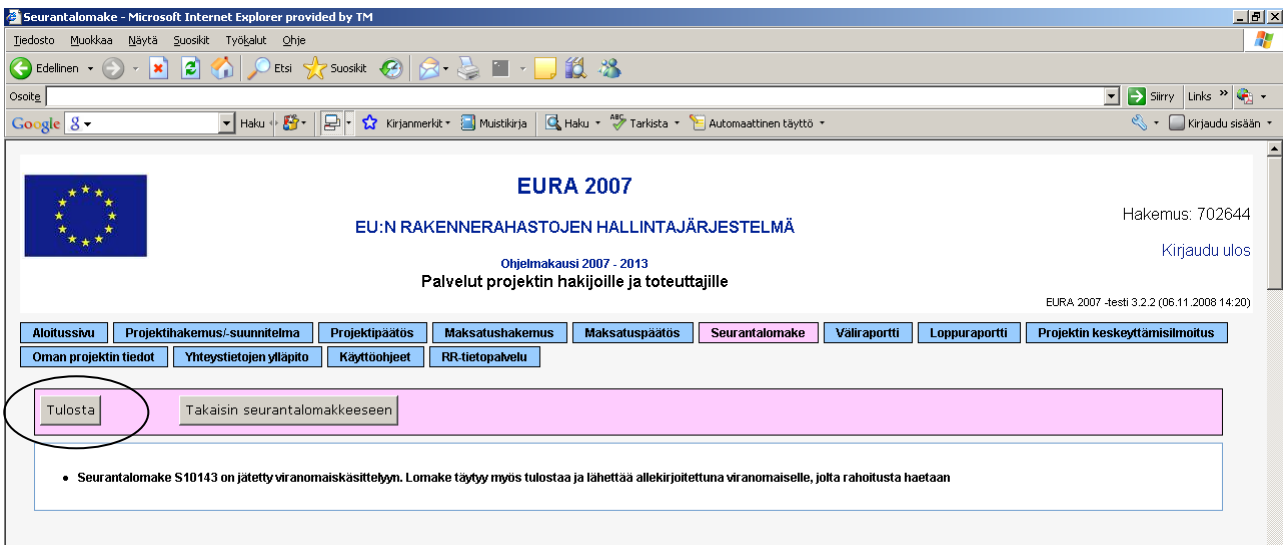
Seurantalomake - Microsoft Internet Explorer provided by TM

Tiedosto Muokkaa Näytä Suosikit Työkalut Ohje

Edellinen Etsi Suosikit

Osoite

Siirry Links

Google Haku Kirjanmerkit Muistikirja Haku Tarkista Automaattinen täyttö Kirjaudu sisään

EURA 2007

EU:N RAKENNERAHASTOJEN HALLINTAJÄRJESTELMÄ

Ohjelmakausi 2007 - 2013

Palvelut projektin hakijoille ja toteuttajille

Hakemus: 702644

Kirjaudu ulos

EURA 2007 -testi 3.2.2 (06.11.2008 14:20)

Aloitussivu | Projektihakemus/-suunnitelma | Projektipäätös | Maksatushakemus | Maksatuspäätös | Seurantalomake | Väliraportti | Loppuraportti | Projektin keskeyttämisilmoitus | Oman projektin tiedot | Yhteystietojen ylläpito | Käyttöohjeet | RR-tietopalvelu

Tulosta

Takaisin seurantalomakkeeseen

• Seurantalomake S10143 on jätetty viranomaiskäsittelyyn. Lomake täytyy myös tulostaa ja lähettää allekirjoitettuna viranomaiselle, jolta rahoitusta haetaan